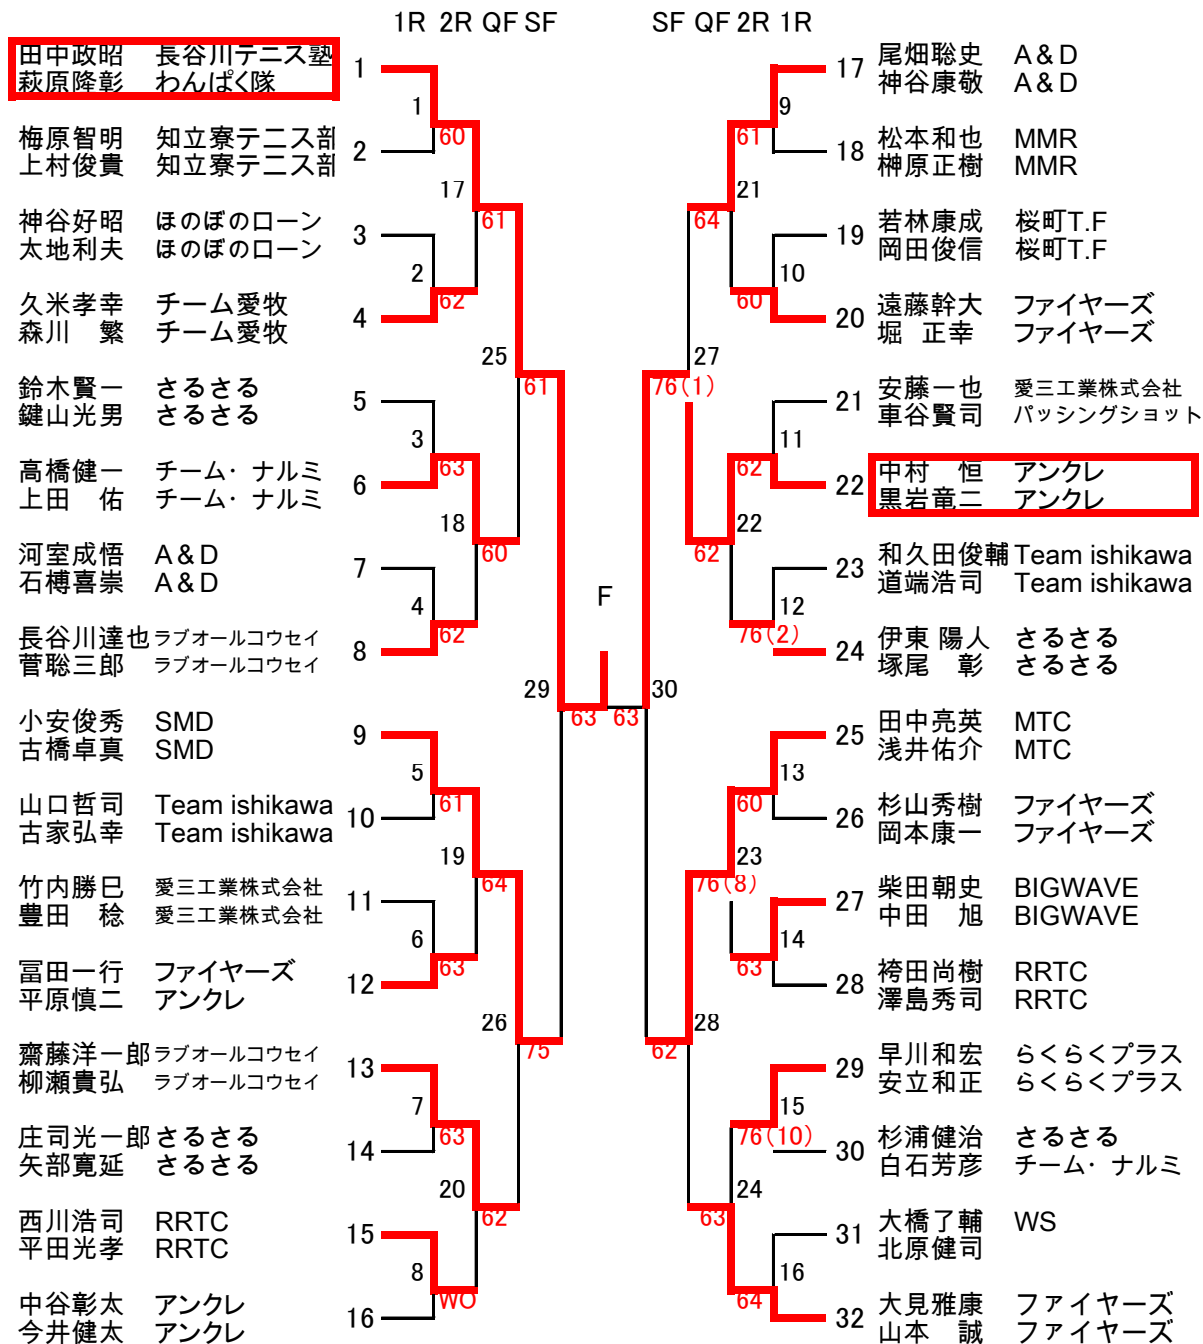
1R 2R QF SF

SF QF 2R 1R

田中政昭 長谷川テニス塾
萩原隆彰 わんぱく隊
1

梅原智明 知立寮テニス部
上村俊貴 知立寮テニス部
2

神谷好昭 ほのぼのローン
太地利夫 ほのぼのローン
3

久米孝幸 チーム愛牧
森川 繁 チーム愛牧
4

鈴木賢一 さるさる
鍵山光男 さるさる
5

高橋健一 チーム・ナルミ
上田 佑 チーム・ナルミ
6

河室成悟 A&D
石榑喜崇 A&D
7

長谷川達也 ラブオールコウセイ
菅聡三郎 ラブオールコウセイ
8

小安俊秀 SMD
古橋卓真 SMD
9

山口哲司 Team ishikawa
古家弘幸 Team ishikawa
10

竹内勝巳 愛三工業株式会社
豊田 稔 愛三工業株式会社
11

冨田一行 ファイヤーズ
平原慎二 アンクレ
12

齋藤洋一郎 ラブオールコウセイ
柳瀬貴弘 ラブオールコウセイ
13

庄司光一郎 さるさる
矢部寛延 さるさる
14

西川浩司 RRTC
平田光孝 RRTC
15

中谷彰太 アンクレ
今井健太 アンクレ
16

1 60
2 62
3 63
4 62
5 61
6 63
7 63
8 WO
17 61
18 60
19 64
20 62
25 61
26 75
29 63

F

30 63
27 76(1)
28 62
21 64
22 62
23 76(8)
24 63
9 61
10 60
11 62
12 76(2)
13 60
14 63
15 76(10)
16 64

17 尾畑聡史 A&D
神谷康敬 A&D

18 松本和也 MMR
榊原正樹 MMR

19 若林康成 桜町T.F
岡田俊信 桜町T.F

20 遠藤幹大 ファイヤーズ
堀 正幸 ファイヤーズ

21 安藤一也 愛三工業株式会社
車谷賢司 パッシングショット

22 中村 恒 アンクレ
黒岩竜二 アンクレ

23 和久田俊輔 Team ishikawa
道端浩司 Team ishikawa

24 伊東 陽人 さるさる
塚尾 彰 さるさる

25 田中亮英 MTC
浅井佑介 MTC

26 杉山秀樹 ファイヤーズ
岡本康一 ファイヤーズ

27 柴田朝史 BIGWAVE
中田 旭 BIGWAVE

28 袴田尚樹 RRTC
澤島秀司 RRTC

29 早川和宏 らくらくプラス
安立和正 らくらくプラス

30 杉浦健治 さるさる
白石芳彦 チーム・ナルミ

31 大橋了輔 WS
北原健司

32 大見雅康 ファイヤーズ
山本 誠 ファイヤーズ